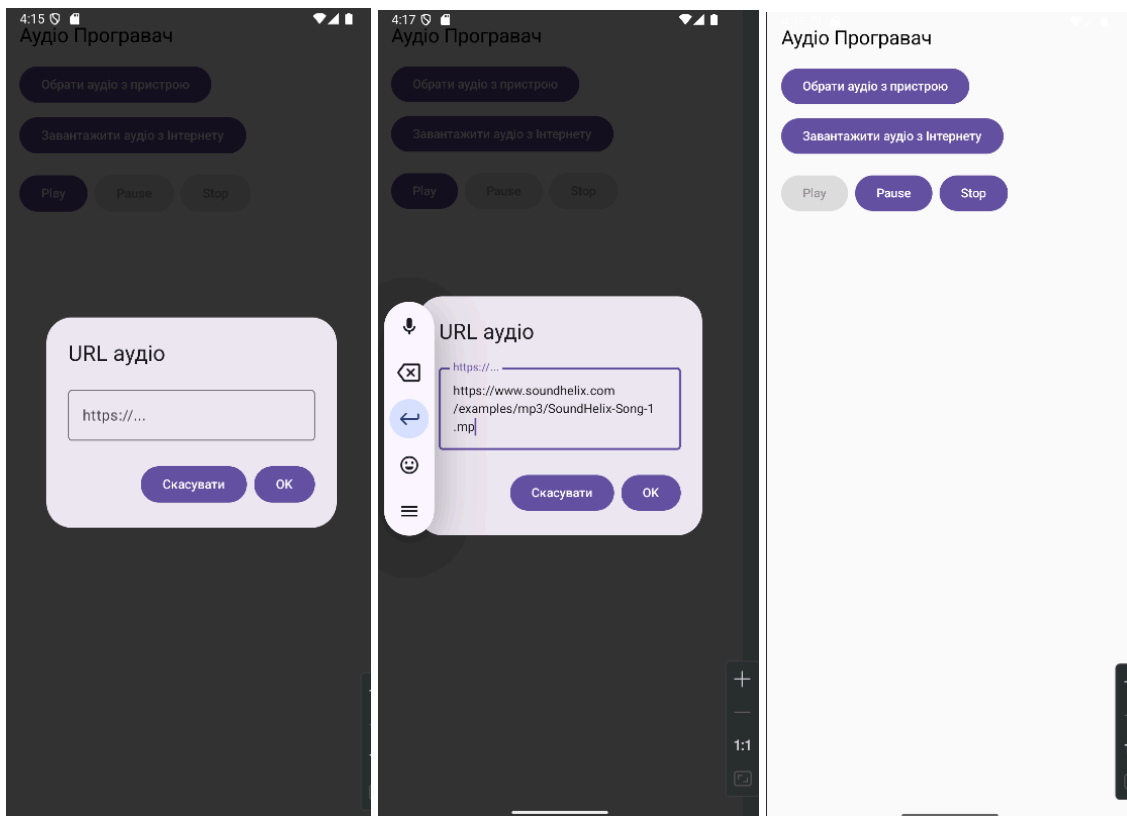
4:15

Аудіо Програвач

Обрати аудіо з пристрою

Завантажити аудіо з Інтернету

Play Pause Stop

URL аудіо

https://...

Скасувати OK

4:17

Аудіо Програвач

Обрати аудіо з пристрою

Завантажити аудіо з Інтернету

Play Pause Stop

URL аудіо

https://...

https://www.soundhelix.com/examples/mp3/SoundHelix-Song-1.mp

Скасувати OK

1:1

Аудіо Програвач

Обрати аудіо з пристрою

Завантажити аудіо з Інтернету

Play Pause Stop